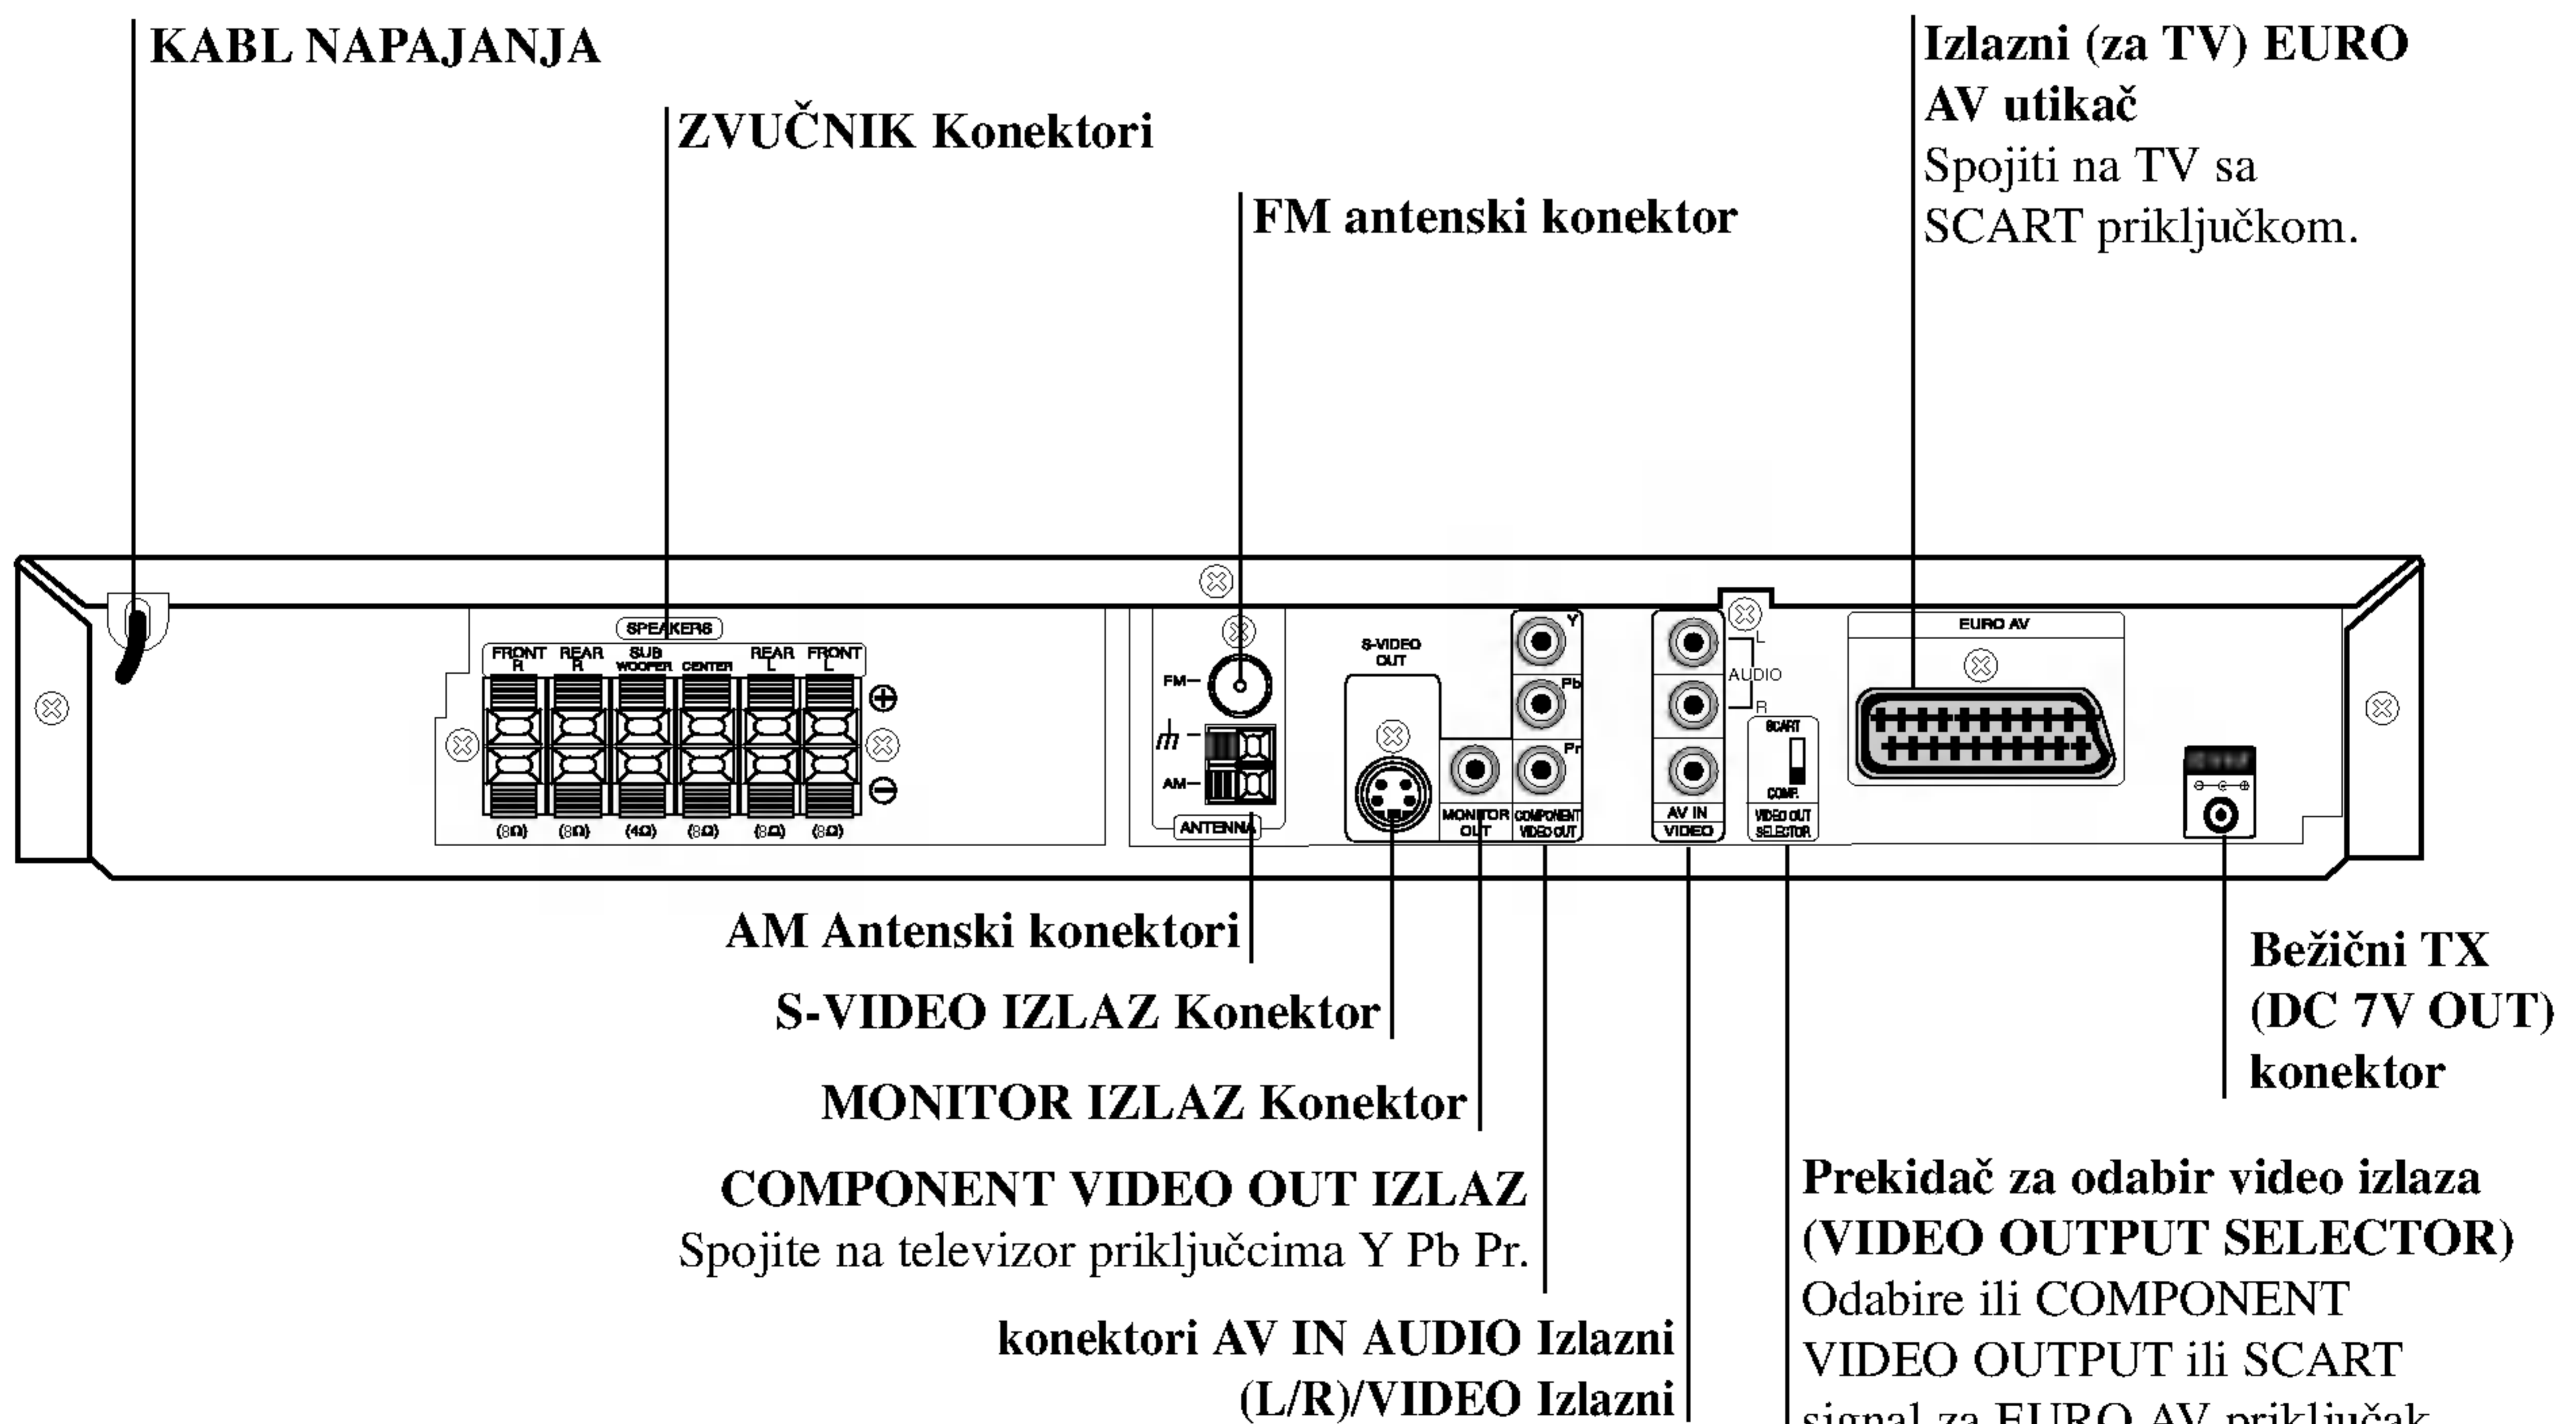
KABL NAPAJANJA

ZVUČNIK Konektori

FM antenski konektor

Izlazni (za TV) EURO AV utikač
Spojiti na TV sa SCART priključkom.

SPEAKERS
FRONT R
REAR R
SUB WOOFER
CENTER
REAR L
FRONT L
(8Ω) (8Ω) (4Ω) (8Ω) (8Ω) (8Ω)

FM–
AM–
ANTENNA

S-VIDEO OUT
MONITOR OUT
Y
Pb
Pr
COMPONENT VIDEO OUT

L
AUDIO
R
AV IN
VIDEO

SCART
COMP.
VIDEO OUT SELECTOR

EURO AV

AM Antenski konektori

S-VIDEO IZLAZ Konektor

MONITOR IZLAZ Konektor

COMPONENT VIDEO OUT IZLAZ
Spojite na televizor priključcima Y Pb Pr.

konektori AV IN AUDIO Izlazni (L/R)/VIDEO Izlazni

Bežični TX (DC 7V OUT) konektor

Prekidač za odabir video izlaza (VIDEO OUTPUT SELECTOR)
Odabire ili COMPONENT VIDEO OUTPUT ili SCART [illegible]